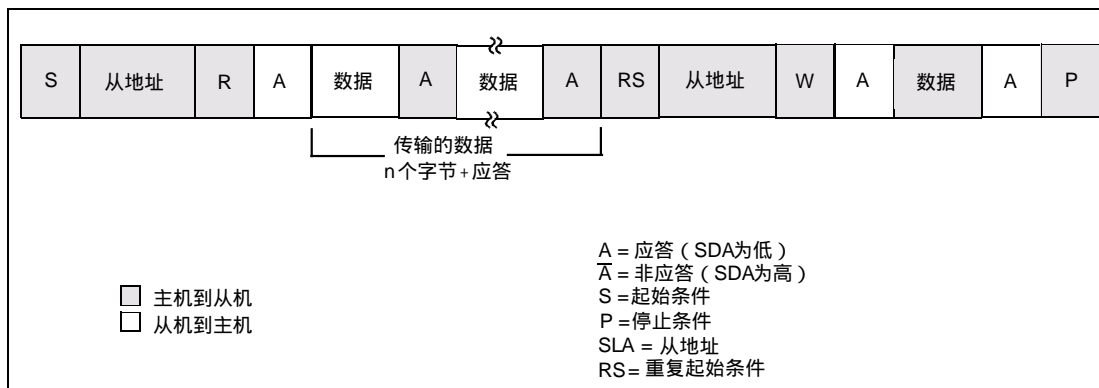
| S | 从地址 | R | A | 数据 | A | 数据 | A | RS | 从地址 | W | A | 数据 | A | P |
|---|---|---|---|---|---|---|---|---|---|---|---|---|---|---|

传输的数据
n个字节+应答

主机到从机
从机到主机

A = 应答（SDA为低）
$\overline{A}$ = 非应答（SDA为高）
S =起始条件
P =停止条件
SLA = 从地址
RS= 重复起始条件